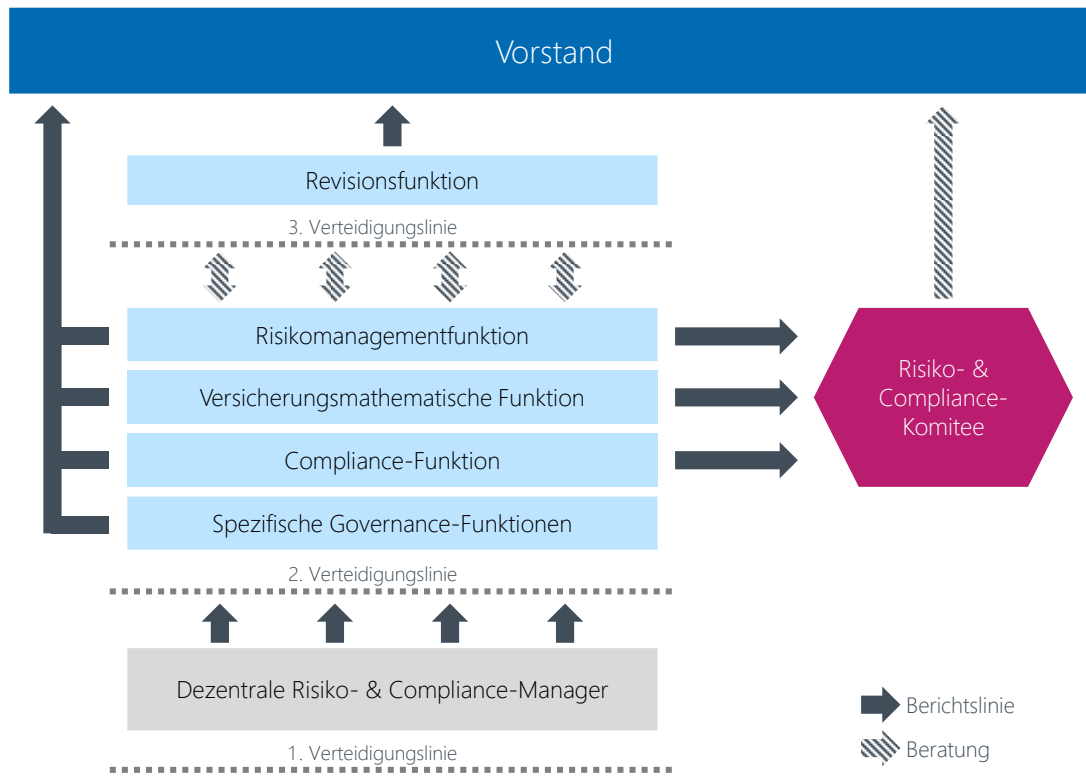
Vorstand

Revisionsfunktion

3. Verteidigungslinie

Risikomanagementfunktion

Versicherungsmathematische Funktion

Compliance-Funktion

Spezifische Governance-Funktionen

Risiko- & Compliance-Komitee

2. Verteidigungslinie

Dezentrale Risiko- & Compliance-Manager

1. Verteidigungslinie

Berichtslinie

Beratung